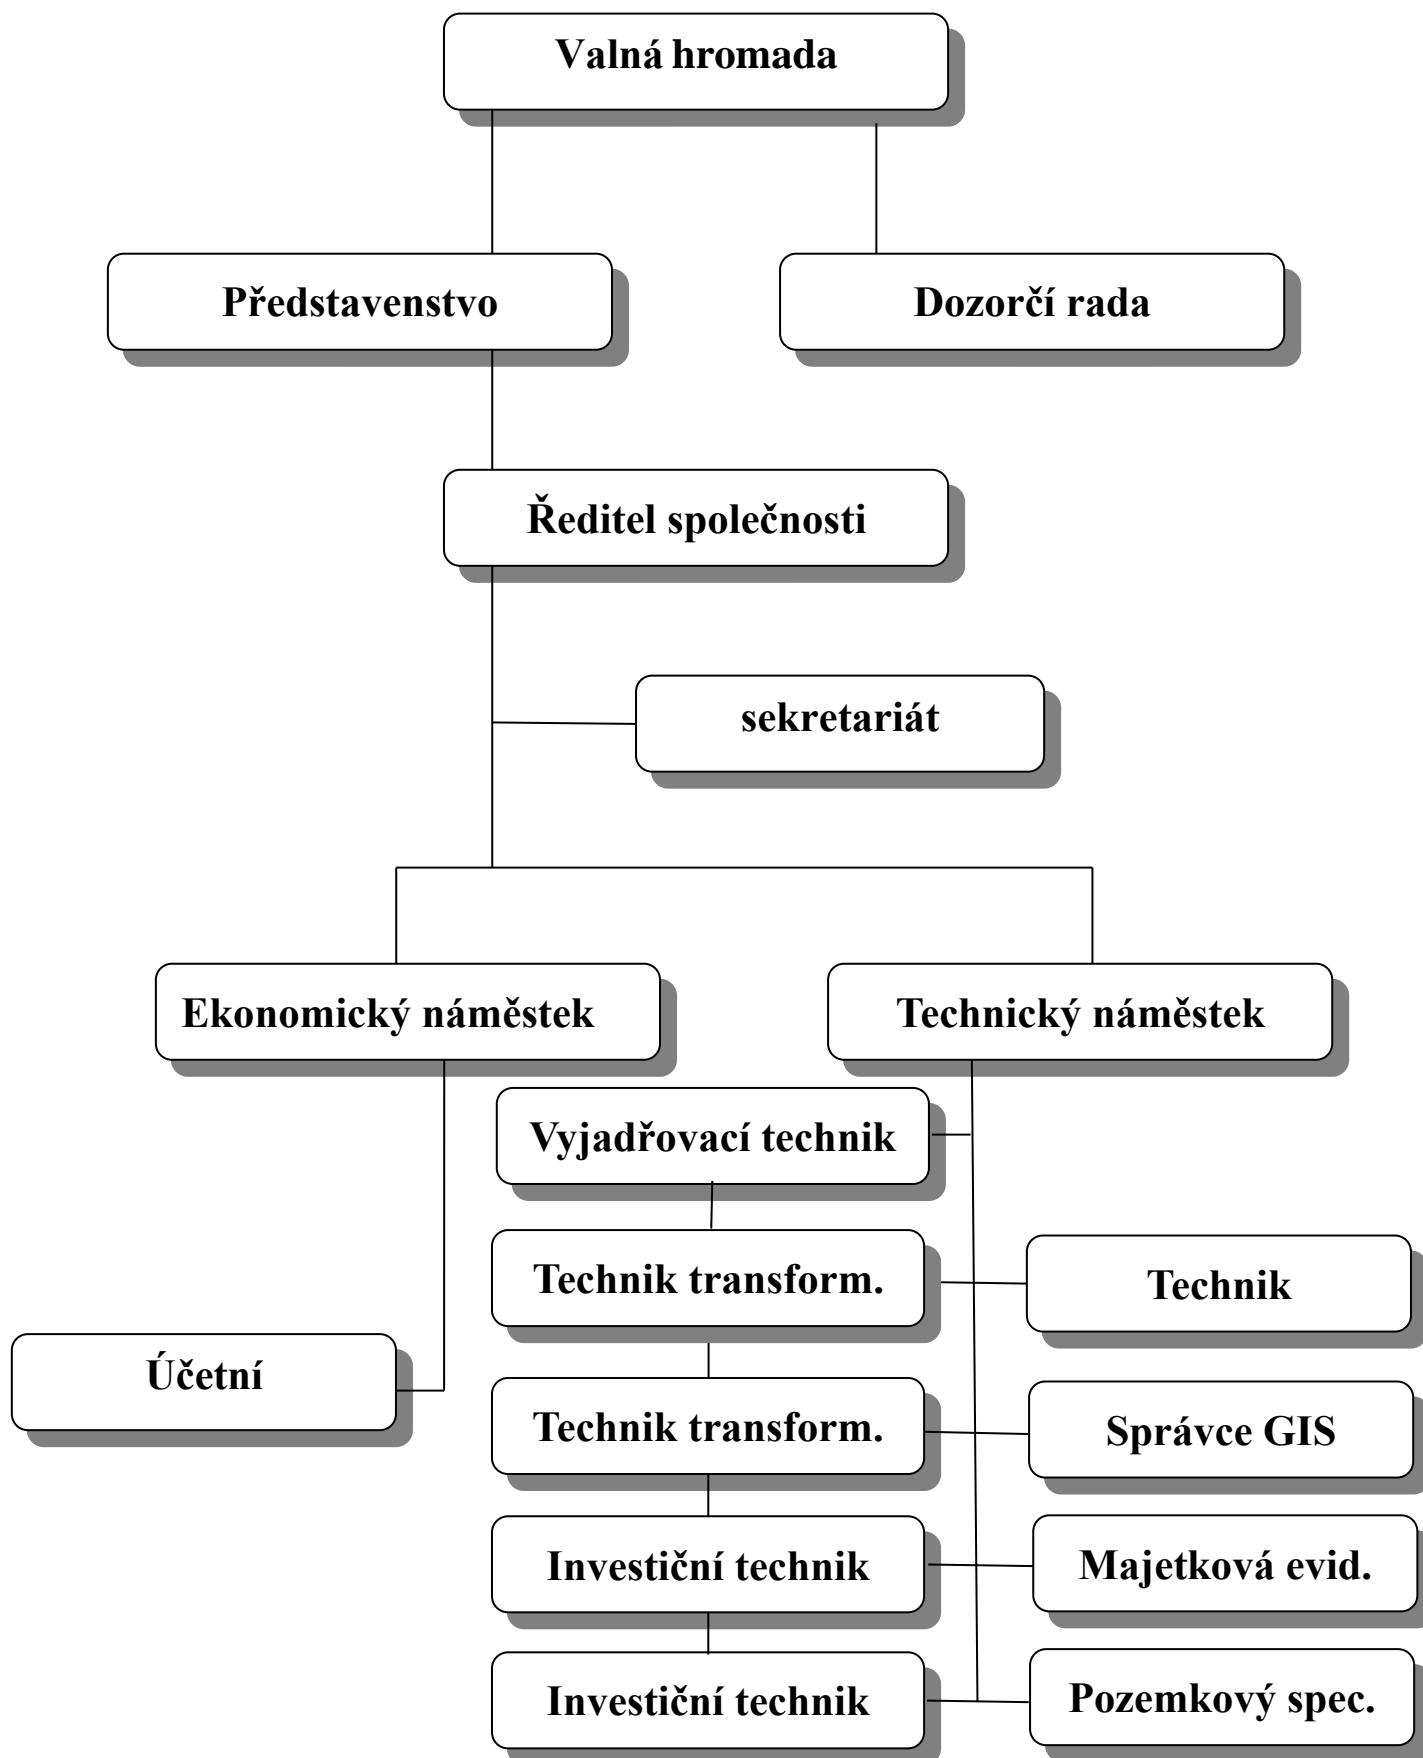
Valná hromada

Představenstvo

Dozorčí rada

Ředitel společnosti

sekretariát

Ekonomický náměstek

Technický náměstek

Vyjadřovací technik

Technik transform.

Technik

Účetní

Technik transform.

Správce GIS

Investiční technik

Majetková evid.

Investiční technik

Pozemkový spec.